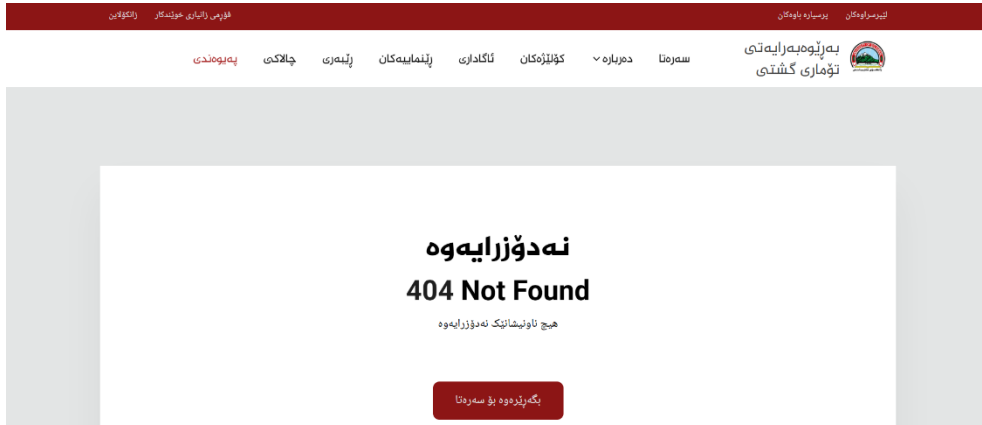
لێپرسراوەکان پرسیارە باوەکان

فۆرمی ڕاپرسی خوێندکار ڕانکۆلاین

بەڕێوەبەرایەتی تۆماری گشتی

سەرەتا دەربارە کۆلێژەکان ئاگاداری ڕێنماییەکان ڕێبەری چالاکی پەیوەندی

نەدۆزرایەوە

404 Not Found

هیچ ناونیشانێک نەدۆزرایەوە

بگەڕێرەوە بۆ سەرەتا